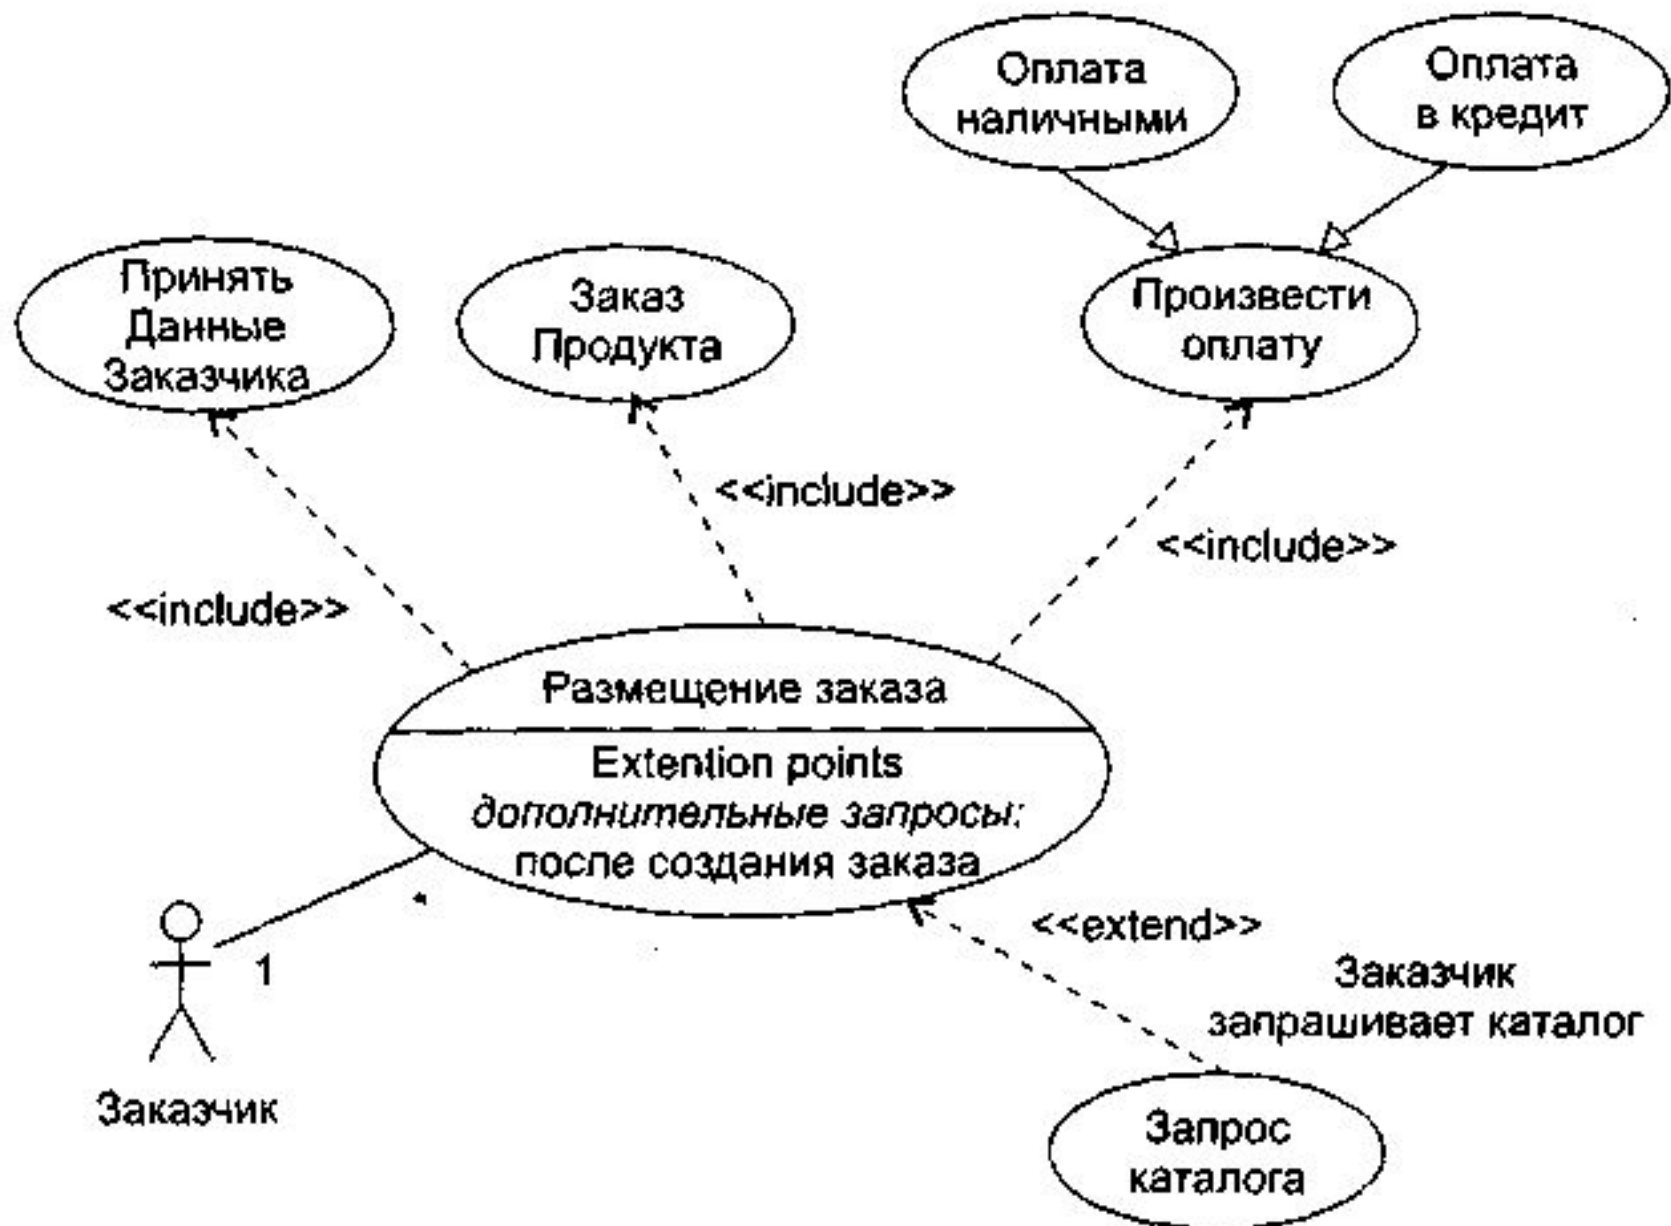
Оплата наличными

Оплата в кредит

Принять Данные Заказчика

Заказ Продукта

Произвести оплату

<<include>>

<<include>>

<<include>>

Размещение заказа

Extention points
*дополнительные запросы:*
после создания заказа

<<extend>>

Заказчик запрашивает каталог

1

Заказчик

Запрос каталога